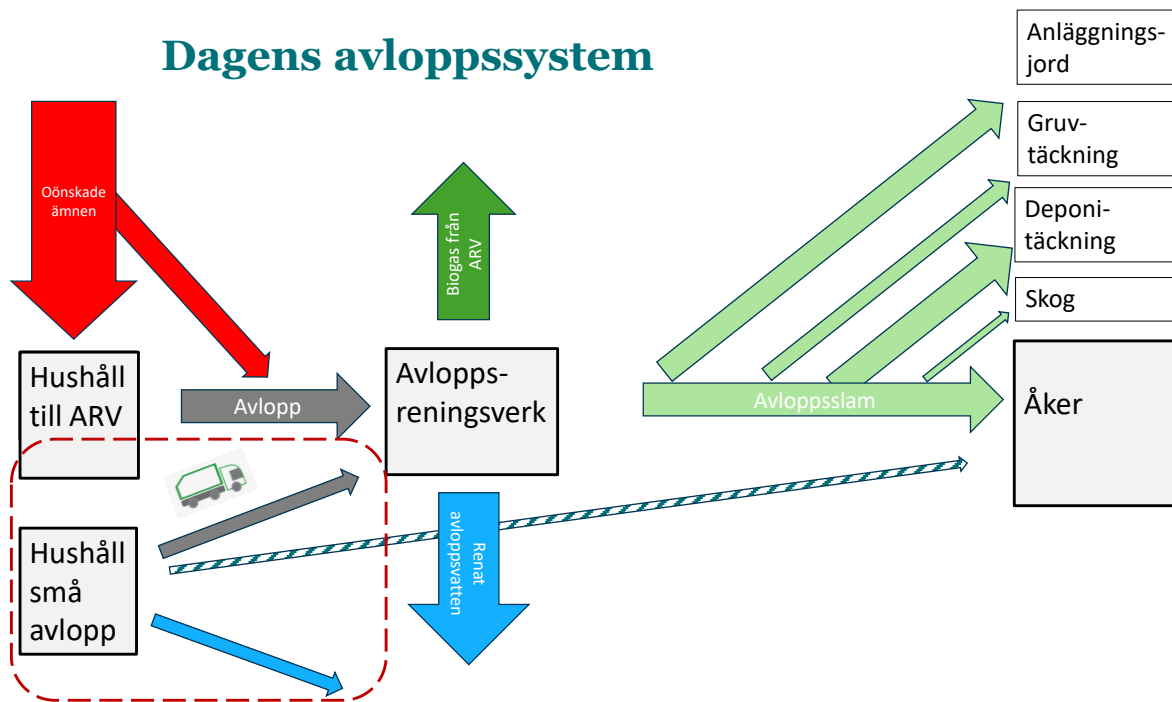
Dagens avloppssystem

Oönskade ämnen

Biogas från ARV

Anläggningsjord

Gruvtäckning

Deponitäckning

Skog

Hushåll till ARV

Avlopp

Avloppsreningsverk

Avloppsslam

Åker

Hushåll små avlopp

Renat avloppsvatten